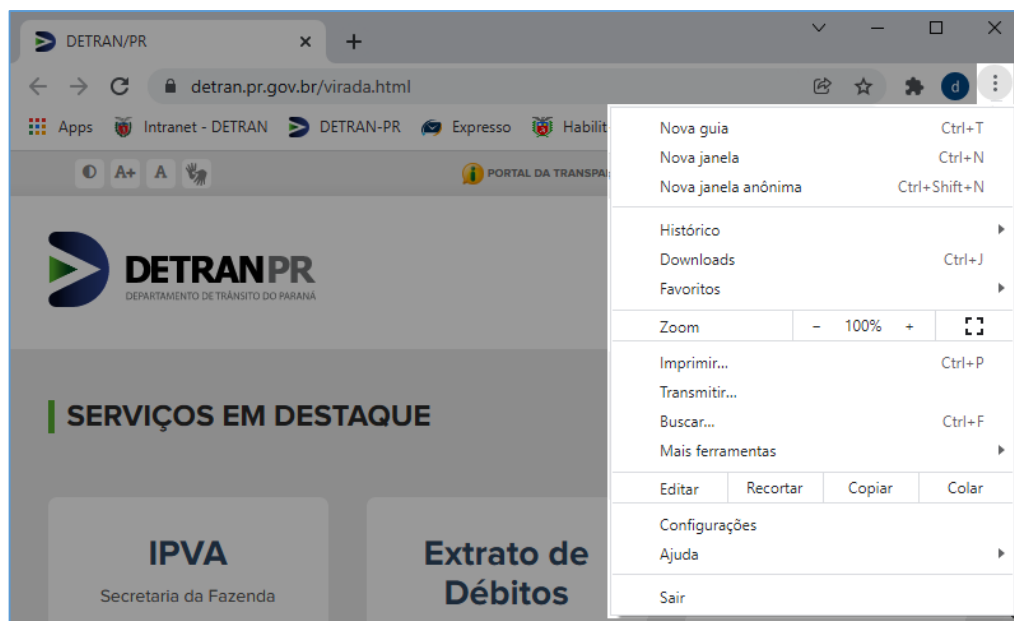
DETRAN/PR ×
+

detran.pr.gov.br/virada.html

d

Apps Intranet - DETRAN DETRAN-PR Expresso Habilit

A+ A

PORTAL DA TRANSPA

DETRANPR
DEPARTAMENTO DE TRÂNSITO DO PARANÁ

SERVIÇOS EM DESTAQUE

IPVA
Secretaria da Fazenda

Extrato de Débitos

Nova guia Ctrl+T
Nova janela Ctrl+N
Nova janela anônima Ctrl+Shift+N

Histórico
Downloads Ctrl+J
Favoritos

| Zoom | − | 100% | + | |
|---|---|---|---|---|

Imprimir... Ctrl+P
Transmitir...
Buscar... Ctrl+F
Mais ferramentas

| Editar | Recortar | Copiar | Colar |
|---|---|---|---|

Configurações
Ajuda

Sair